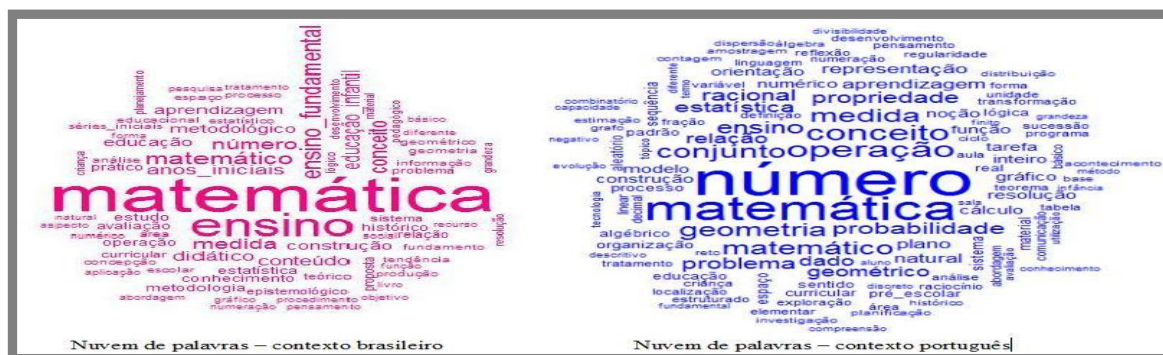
matemática
ensino
ensino_fundamental
educação_infantil
conceito
aprendizagem
matemático
número
anos_iniciais
educação
metodológico
medida
construção
conteúdo
didático
estudo
avaliação
operação
histórico
social
relação
sistema
recurso
conhecimento
curricular
estatística
teórico
produção
metodologia
epistemológico
gráfico
procedimento
numeração
pensamento
abordagem
livro
objetivo
proposta
tendência
função
fundamento
escolar
aplicação
concepção
área
numérico
aspecto
natural
pesquisa
tratamento
espaço
processo
planejamento
educacional
estatístico
séries_iniciais
forma
análise
prático
criança
básico
diferente
geométrico
geometria
informação
problema
lógico
desenvolvimento
material
pedagógico
grandeza
resolução

Nuvem de palavras – contexto brasileiro

número
matemática
conjunto
operação
conceito
medida
geometria
probabilidade
racional
propriedade
estatística
ensino
relação
representação
aprendizagem
orientação
numérico
variável
matemático
problema
dado
geométrico
plano
natural
cálculo
resolução
gráfico
real
inteiro
tarefa
aula
noção
lógica
função
sucessão
transformação
forma
unidade
programa
ciclo
finito
grandeza
distribuição
modelo
construção
processo
algébrico
organização
tratamento
descritivo
reto
educação
criança
sentido
curricular
pré_escolar
estruturado
localização
exploração
área
histórico
elementar
fundamental
planificação
investigação
compreensão
análise
conhecimento
discreto
raciocínio
aluno
sala
teorema
infância
tabela
método
básico
acontecimento
base
evolução
padrão
fração
definição
estimação
grafo
negativo
combinatório
capacidade
sequência
linguagem
numeração
contagem
amostragem
reflexão
dispersão
álgebra
pensamento
desenvolvimento
divisibilidade
regularidade
tecnologia
linear
decimal
aleatório
tópico
diferente
termo
espaço
sistema
material
abordagem
avaliação
comunicação
utilização

Nuvem de palavras – contexto português